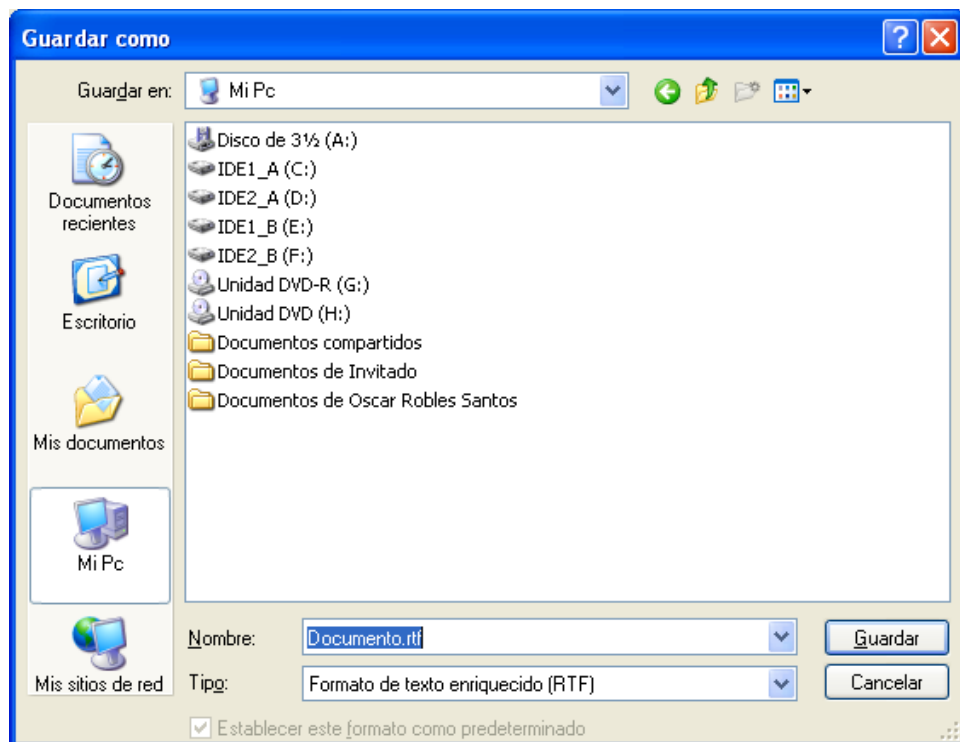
Guardar como

Guardar en: Mi Pc

Documentos recientes

Escritorio

Mis documentos

Mi Pc

Mis sitios de red

Disco de 3½ (A:)
IDE1_A (C:)
IDE2_A (D:)
IDE1_B (E:)
IDE2_B (F:)
Unidad DVD-R (G:)
Unidad DVD (H:)
Documentos compartidos
Documentos de Invitado
Documentos de Oscar Robles Santos

Nombre: Documento.rtf

Guardar

Tipo: Formato de texto enriquecido (RTF)

Cancelar

Establecer este formato como predeterminado